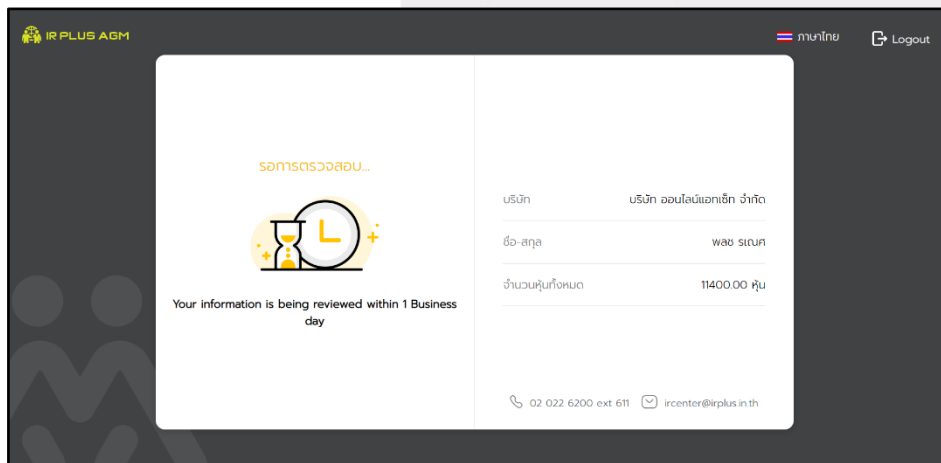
IR PLUS AGM

ภาษาไทย

Logout

รอการตรวจสอบ...

Your information is being reviewed within 1 Business day

บริษัท บริษัท ออนไลน์แอทเซ็ท จำกัด

ชื่อ-สกุล พลช รเณศ

จำนวนหุ้นทั้งหมด 11400.00 หุ้น

02 022 6200 ext 611

ircenter@irplus.in.th